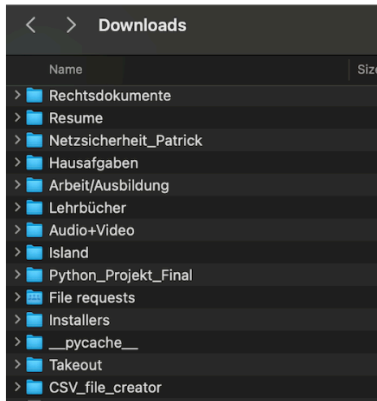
Downloads

Name
Size

Rechtsdokumente
Resume
Netzsicherheit_Patrick
Hausafgaben
Arbeit/Ausbildung
Lehrbücher
Audio+Video
Island
Python_Projekt_Final
File requests
Installers
__pycache__
Takeout
CSV_file_creator